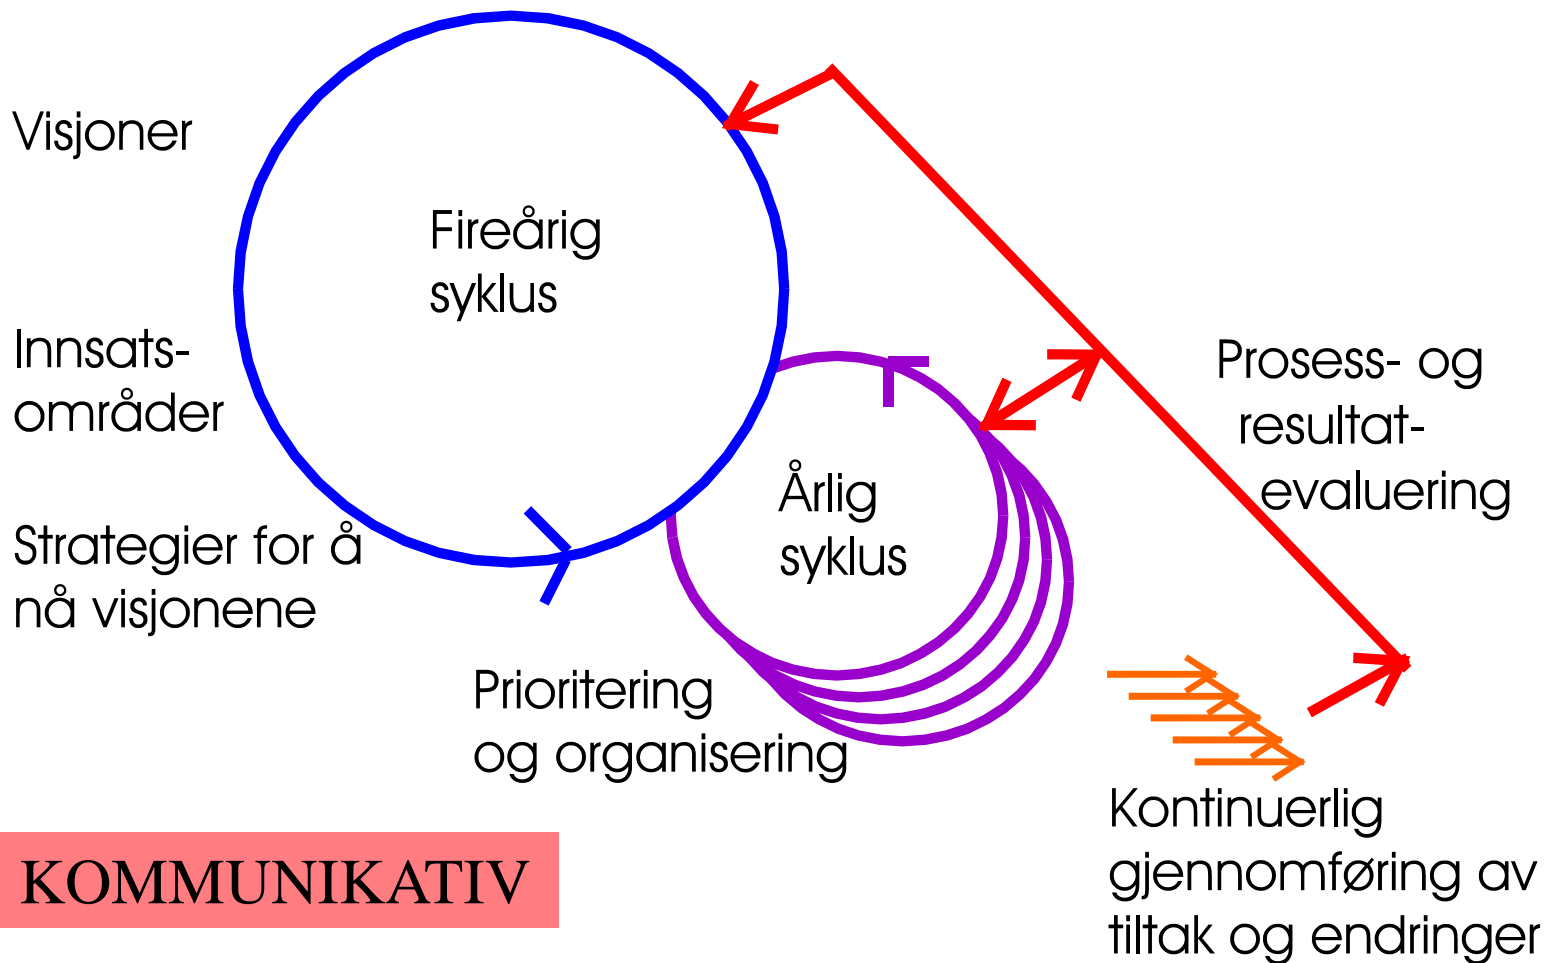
Visjoner

Fireårig syklus

Innsatsområder

Strategier for å nå visjonene

Årlig syklus

Prosess- og resultatevaluering

Prioritering og organisering

Kontinuerlig gjennomføring av tiltak og endringer

KOMMUNIKATIV